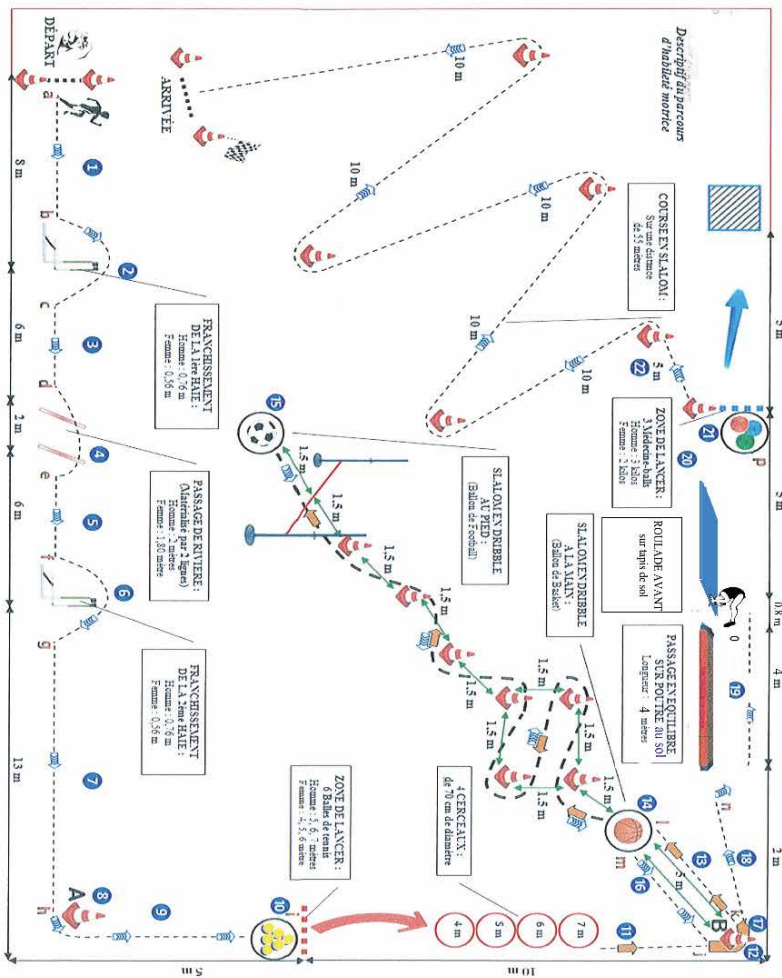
Descriptif du parcours d'habileté motrice

DÉPART

ARRIVÉE

a
b
c
d
e
f
g
h
A
B

1
2
3
4
5
6
7
8
9
10
11
12
13
14
15
16
17
18
19
20
21
22

8 m
6 m
2 m
6 m
13 m
5 m
10 m
5 m
5 m
0,8 m
4 m
2 m

10 m
10 m
10 m
10 m
10 m
5 m

1,5 m
1,5 m
1,5 m
1,5 m
1,5 m
1,5 m
1,5 m
1,5 m
1,5 m
1,5 m
1,5 m
5 m
0

4 m
5 m
6 m
7 m

FRANCHISSEMENT DE LA 1ère HAIE :
Homme : 0,76 m
Femme : 0,56 m

PASSAGE DE RIVIERE :
(Matérialisé par 2 lignes)
Homme : 2 mètres
Femme : 1,80 mètre

FRANCHISSEMENT DE LA 2ème HAIE :
Homme : 0,76 m
Femme : 0,56 m

ZONE DE LANCER :
6 Balles de tennis
Homme : 5, 6, 7 mètres
Femme : 4, 5, 6 mètres

4 CERCEAUX :
de 70 cm de diamètre

SLALOM EN DRIBBLE AU PIED :
(Ballon de Football)

SLALOM EN DRIBBLE A LA MAIN :
(Ballon de Basket)

ROULADE AVANT
sur tapis de sol

PASSAGE EN EQUILIBRE SUR POUTRE au sol
Longueur : 4 mètres

ZONE DE LANCER :
3 Médecine-balls
Homme : 3 kilos
Femme : 2 kilos

COURSE EN SLALOM :
Sur une distance de 55 mètres

i
l
m
n
p